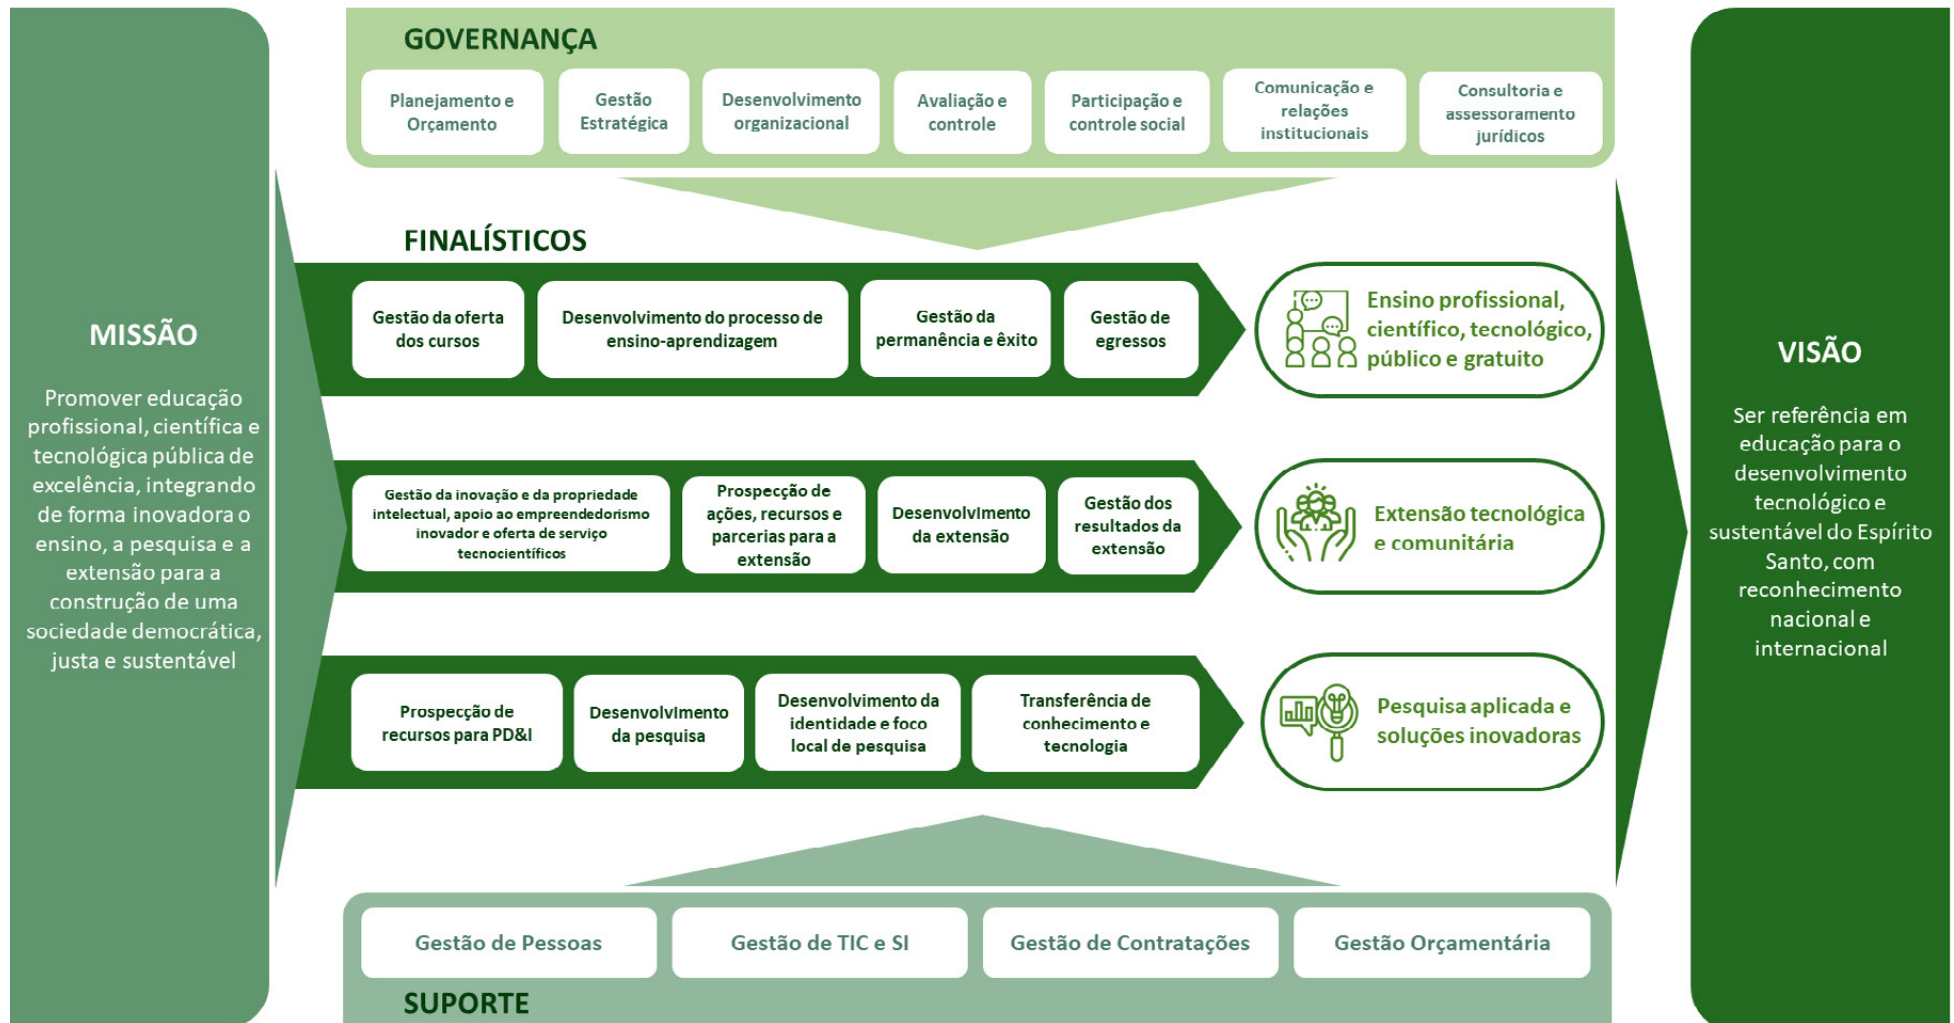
MISSÃO

Promover educação profissional, científica e tecnológica pública de excelência, integrando de forma inovadora o ensino, a pesquisa e a extensão para a construção de uma sociedade democrática, justa e sustentável

GOVERNANÇA

Planejamento e Orçamento

Gestão Estratégica

Desenvolvimento organizacional

Avaliação e controle

Participação e controle social

Comunicação e relações institucionais

Consultoria e assessoramento jurídicos

FINALÍSTICOS

Gestão da oferta dos cursos

Desenvolvimento do processo de ensino-aprendizagem

Gestão da permanência e êxito

Gestão de egressos

Ensino profissional, científico, tecnológico, público e gratuito

Gestão da inovação e da propriedade intelectual, apoio ao empreendedorismo inovador e oferta de serviço tecnocientíficos

Prospecção de ações, recursos e parcerias para a extensão

Desenvolvimento da extensão

Gestão dos resultados da extensão

Extensão tecnológica e comunitária

Prospecção de recursos para PD&I

Desenvolvimento da pesquisa

Desenvolvimento da identidade e foco local de pesquisa

Transferência de conhecimento e tecnologia

Pesquisa aplicada e soluções inovadoras

Gestão de Pessoas

Gestão de TIC e SI

Gestão de Contratações

Gestão Orçamentária

SUPORTE

VISÃO

Ser referência em educação para o desenvolvimento tecnológico e sustentável do Espírito Santo, com reconhecimento nacional e internacional